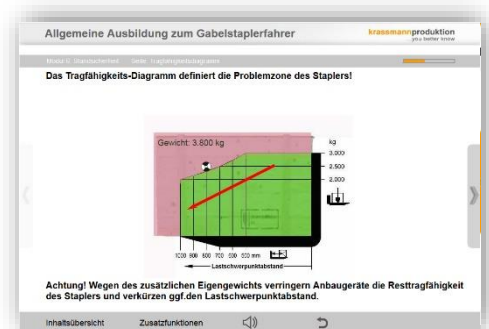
Allgemeine Ausbildung zum Gabelstaplerfahrer

krassmannproduktion
you better know

Modul 6: Standsicherheit   Seite: Tragfähigkeitsdiagramm

Das Tragfähigkeits-Diagramm definiert die Problemzone des Staplers!

Gewicht: 3.800 kg

kg
3.000
2.500
2.000

1000 900 800 700 600 500 mm

Lastschwerpunktabstand

Achtung! Wegen des zusätzlichen Eigengewichts verringern Anbaugeräte die Resttragfähigkeit des Staplers und verkürzen ggf.den Lastschwerpunktabstand.

Inhaltsübersicht   Zusatzfunktionen